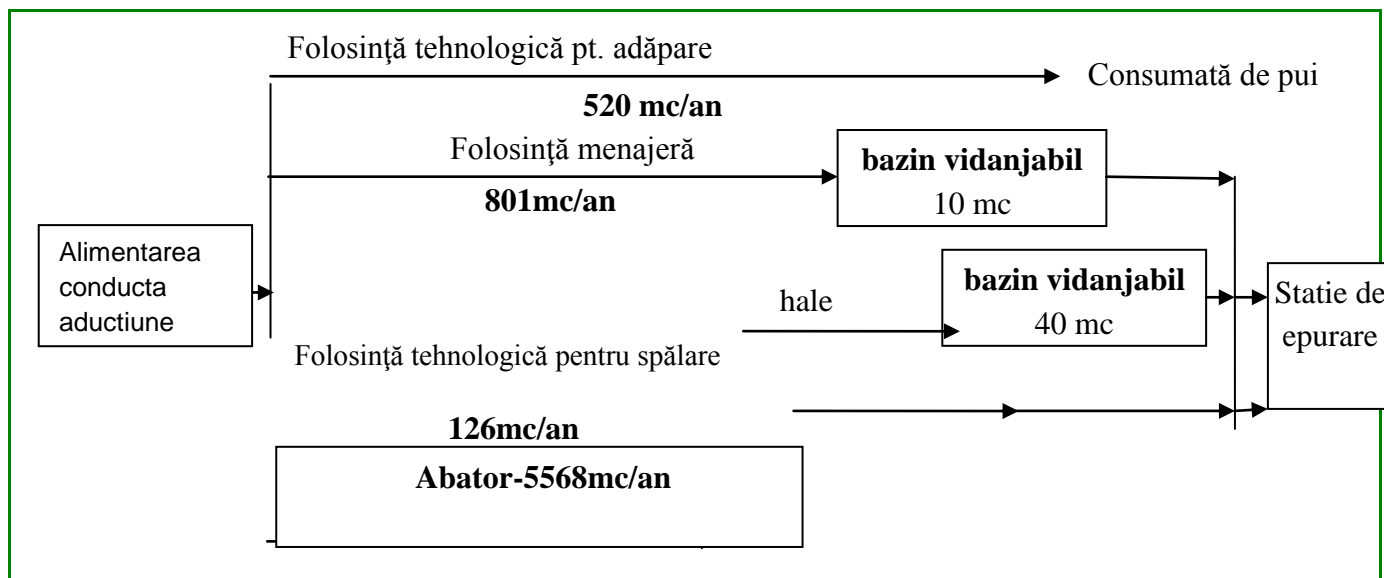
Folosinţă tehnologică pt. adăpare

Consumată de pui

520 mc/an

Folosinţă menajeră

bazin vidanjabil
10 mc

801mc/an

Alimentarea conducta aductiune

bazin vidanjabil
40 mc

hale

Statie de epurare

Folosinţă tehnologică pentru spălare

126mc/an

Abator-5568mc/an